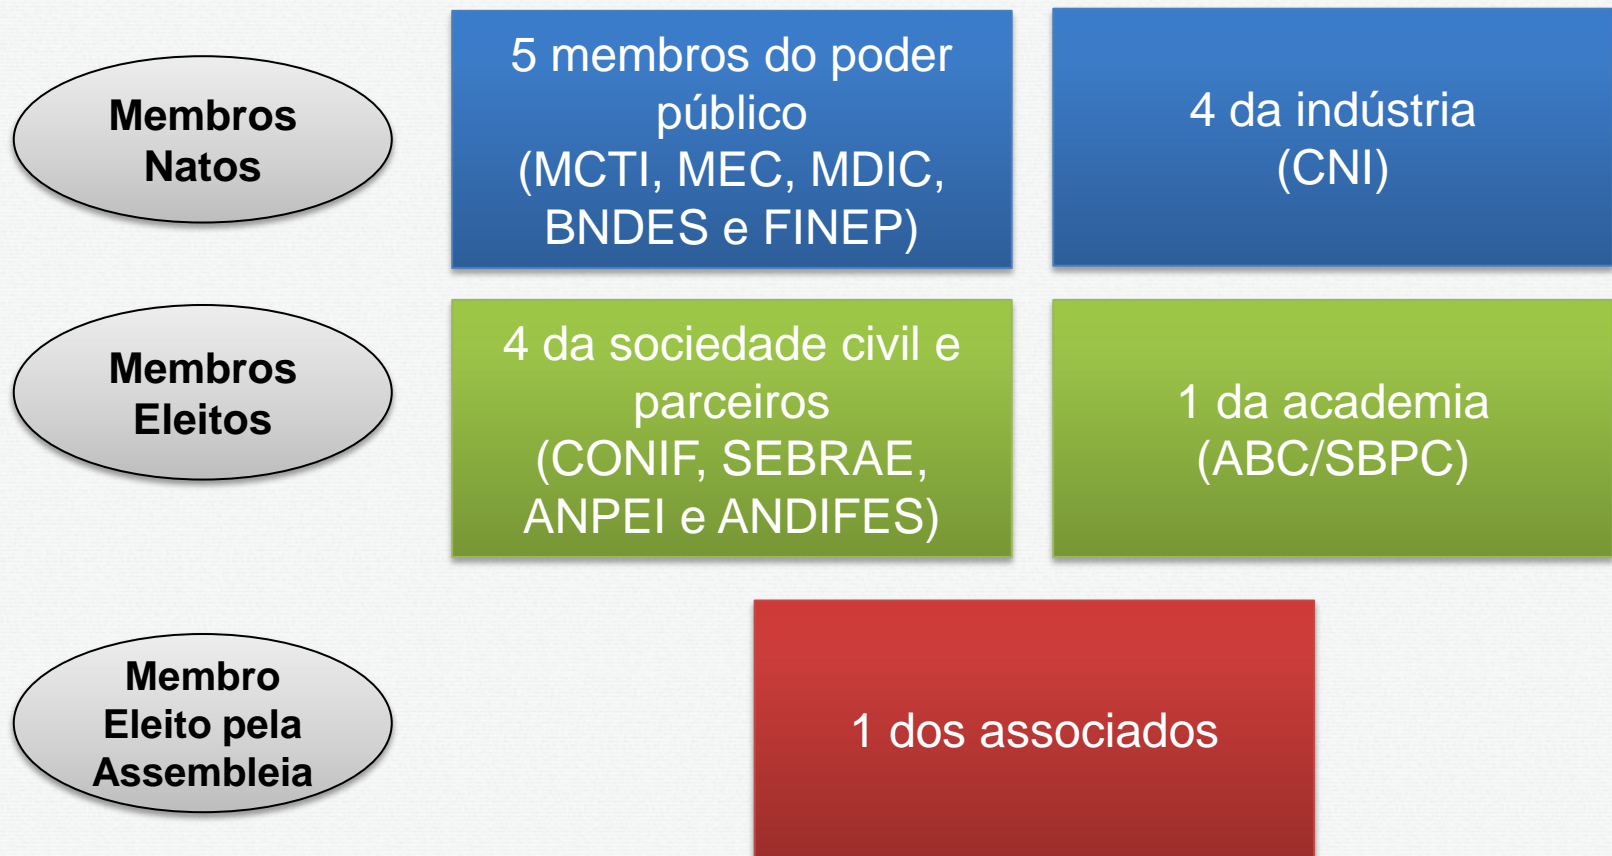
Membros Natos

5 membros do poder público
(MCTI, MEC, MDIC, BNDES e FINEP)

4 da indústria
(CNI)

Membros Eleitos

4 da sociedade civil e parceiros
(CONIF, SEBRAE, ANPEI e ANDIFES)

1 da academia
(ABC/SBPC)

Membro Eleito pela Assembleia

1 dos associados